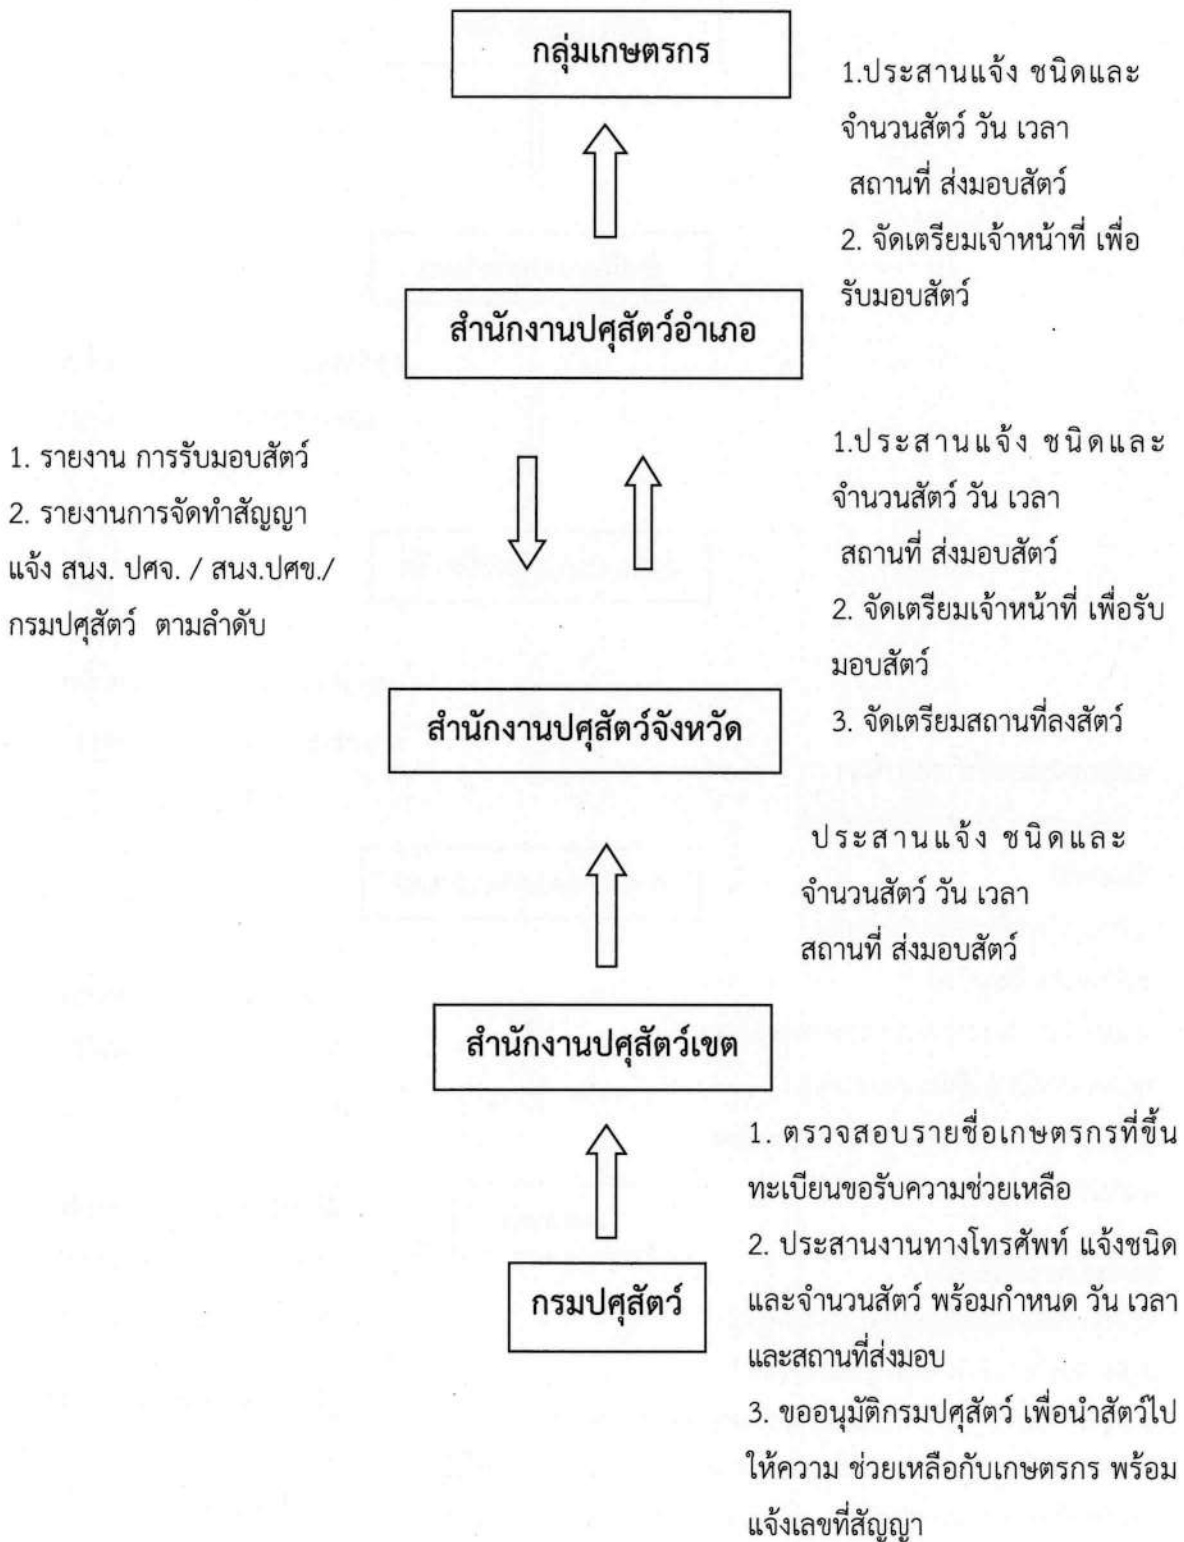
กลุ่มเกษตรกร

1.ประสานแจ้ง ชนิดและจำนวนสัตว์ วัน เวลา สถานที่ ส่งมอบสัตว์
2. จัดเตรียมเจ้าหน้าที่ เพื่อรับมอบสัตว์

สำนักงานปศุสัตว์อำเภอ

1. รายงาน การรับมอบสัตว์
2. รายงานการจัดทำสัญญา แจ้ง สนง. ปศจ. / สนง.ปศข./ กรมปศุสัตว์ ตามลำดับ

1.ประสานแจ้ง ชนิดและจำนวนสัตว์ วัน เวลา สถานที่ ส่งมอบสัตว์
2. จัดเตรียมเจ้าหน้าที่ เพื่อรับมอบสัตว์
3. จัดเตรียมสถานที่ลงสัตว์

สำนักงานปศุสัตว์จังหวัด

ประสานแจ้ง ชนิดและจำนวนสัตว์ วัน เวลา สถานที่ ส่งมอบสัตว์

สำนักงานปศุสัตว์เขต

1. ตรวจสอบรายชื่อเกษตรกรที่ขึ้นทะเบียนขอรับความช่วยเหลือ
2. ประสานงานทางโทรศัพท์ แจ้งชนิดและจำนวนสัตว์ พร้อมกำหนด วัน เวลา และสถานที่ส่งมอบ
3. ขออนุมัติกรมปศุสัตว์ เพื่อนำสัตว์ไปให้ความ ช่วยเหลือกับเกษตรกร พร้อมแจ้งเลขที่สัญญา

กรมปศุสัตว์